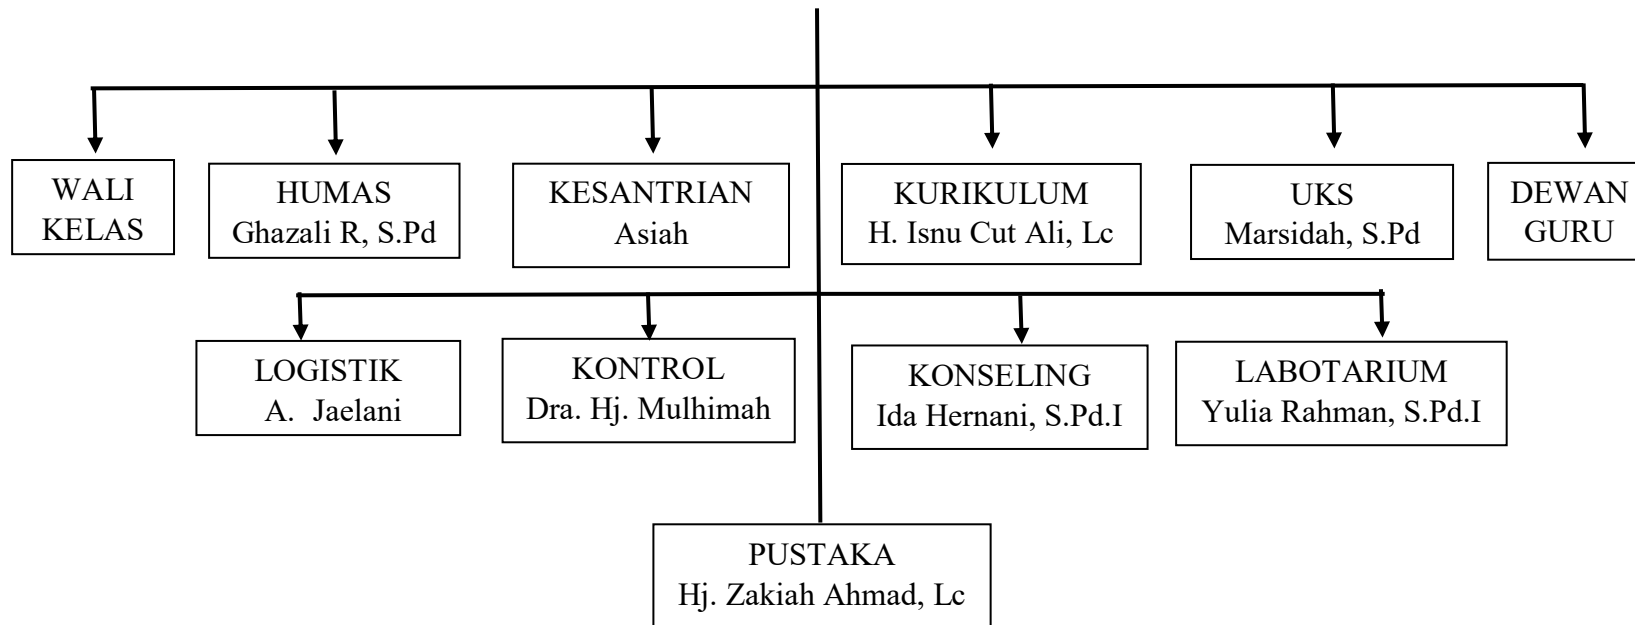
WALI KELAS

HUMAS
Ghazali R, S.Pd

KESANTRIAN
Asiah

KURIKULUM
H. Isnu Cut Ali, Lc

UKS
Marsidah, S.Pd

DEWAN GURU

LOGISTIK
A. Jaelani

KONTROL
Dra. Hj. Mulhimah

KONSELING
Ida Hernani, S.Pd.I

LABOTARIUM
Yulia Rahman, S.Pd.I

PUSTAKA
Hj. Zakiah Ahmad, Lc